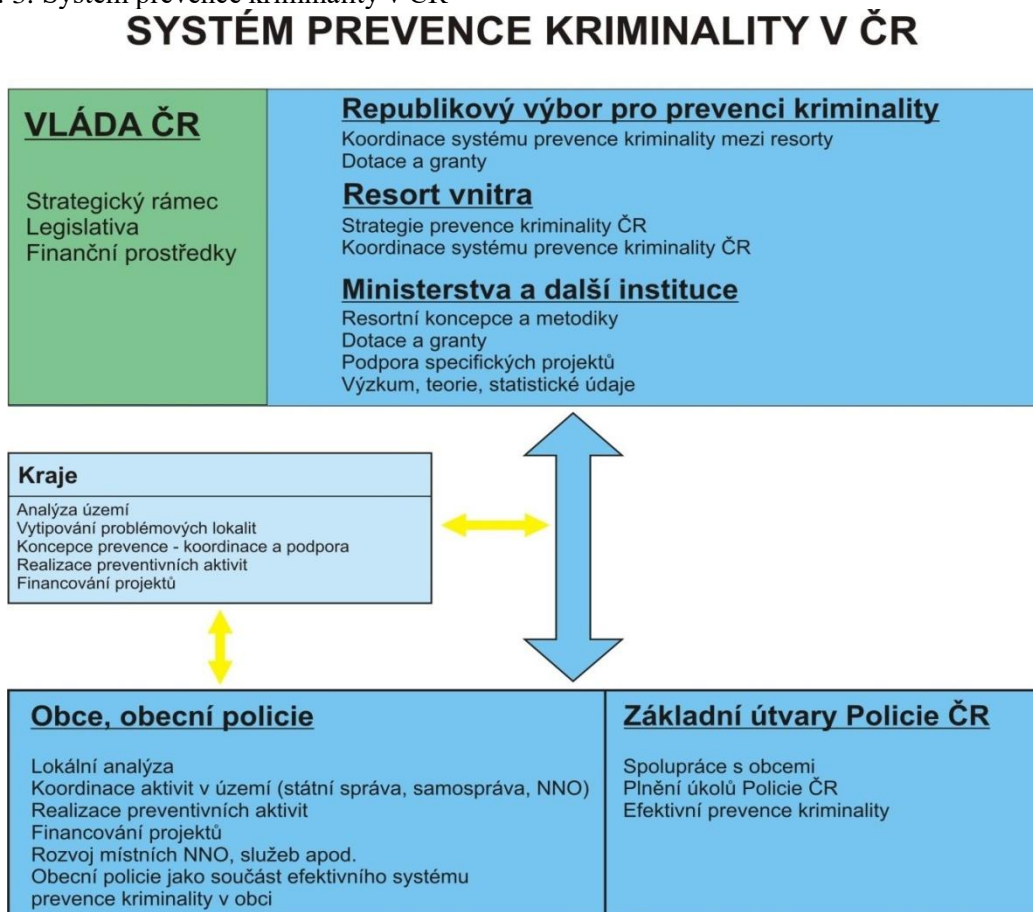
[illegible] 3: Systém prevence kriminality v ČR

SYSTÉM PREVENCE KRIMINALITY V ČR

VLÁDA ČR

Strategický rámec
Legislativa
Finanční prostředky

Republikový výbor pro prevenci kriminality

Koordinace systému prevence kriminality mezi resorty
Dotace a granty

Resort vnitra

Strategie prevence kriminality ČR
Koordinace systému prevence kriminality ČR

Ministerstva a další instituce

Resortní koncepce a metodiky
Dotace a granty
Podpora specifických projektů
Výzkum, teorie, statistické údaje

Kraje

Analýza území
Vytipování problémových lokalit
Koncepce prevence - koordinace a podpora
Realizace preventivních aktivit
Financování projektů

Obce, obecní policie

Lokální analýza
Koordinace aktivit v území (státní správa, samospráva, NNO)
Realizace preventivních aktivit
Financování projektů
Rozvoj místních NNO, služeb apod.
Obecní policie jako součást efektivního systému prevence kriminality v obci

Základní útvary Policie ČR

Spolupráce s obcemi
Plnění úkolů Policie ČR
Efektivní prevence kriminality